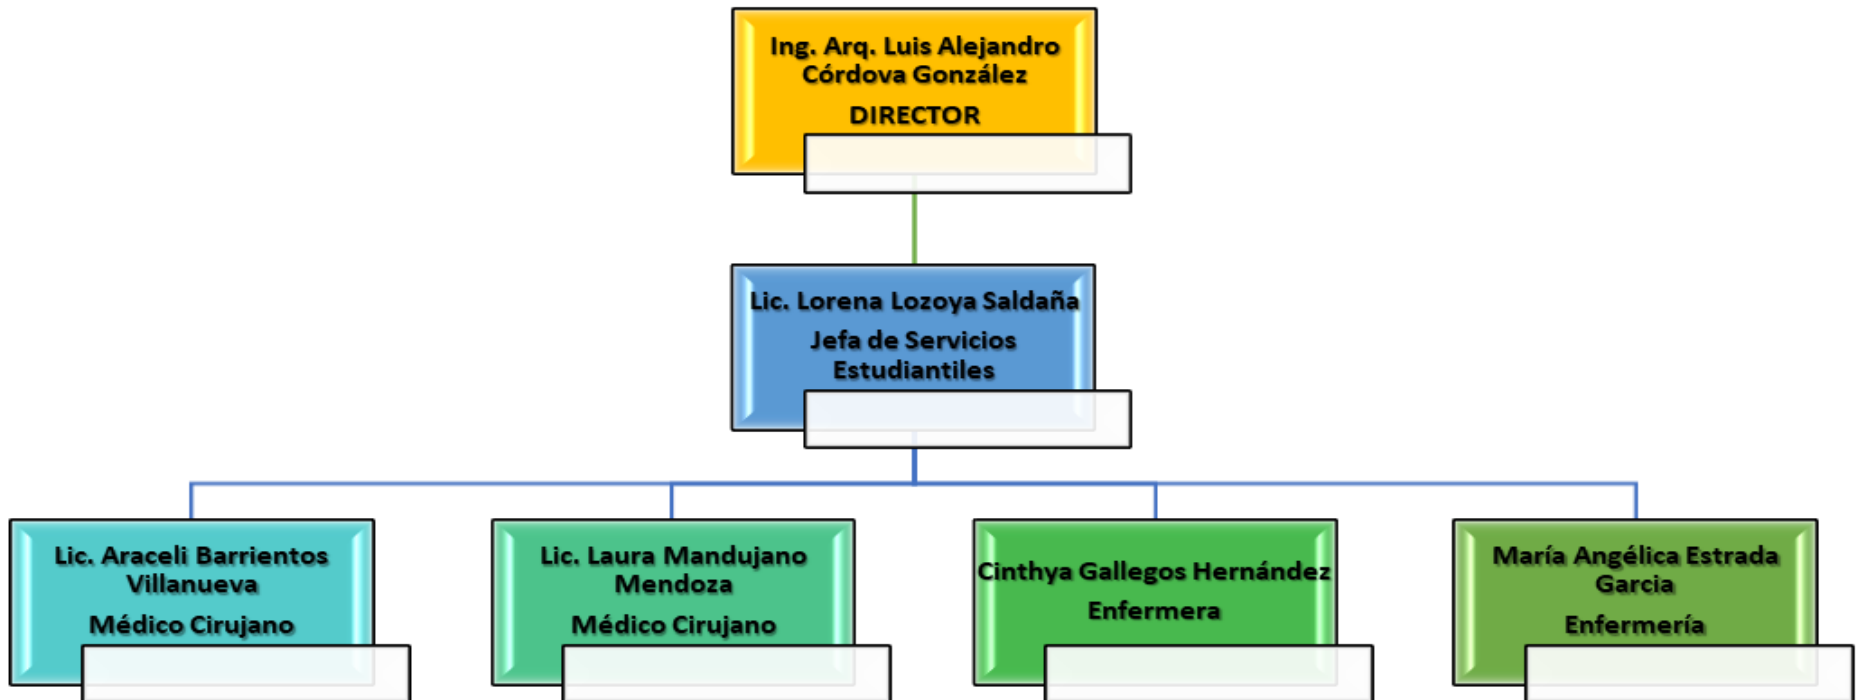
Ing. Arq. Luis Alejandro Córdova González
DIRECTOR

Lic. Lorena Lozoya Saldaña
Jefa de Servicios Estudiantiles

Lic. Araceli Barrientos Villanueva
Médico Cirujano

Lic. Laura Mandujano Mendoza
Médico Cirujano

Cinthya Gallegos Hernández
Enfermera

María Angélica Estrada Garcia
Enfermería